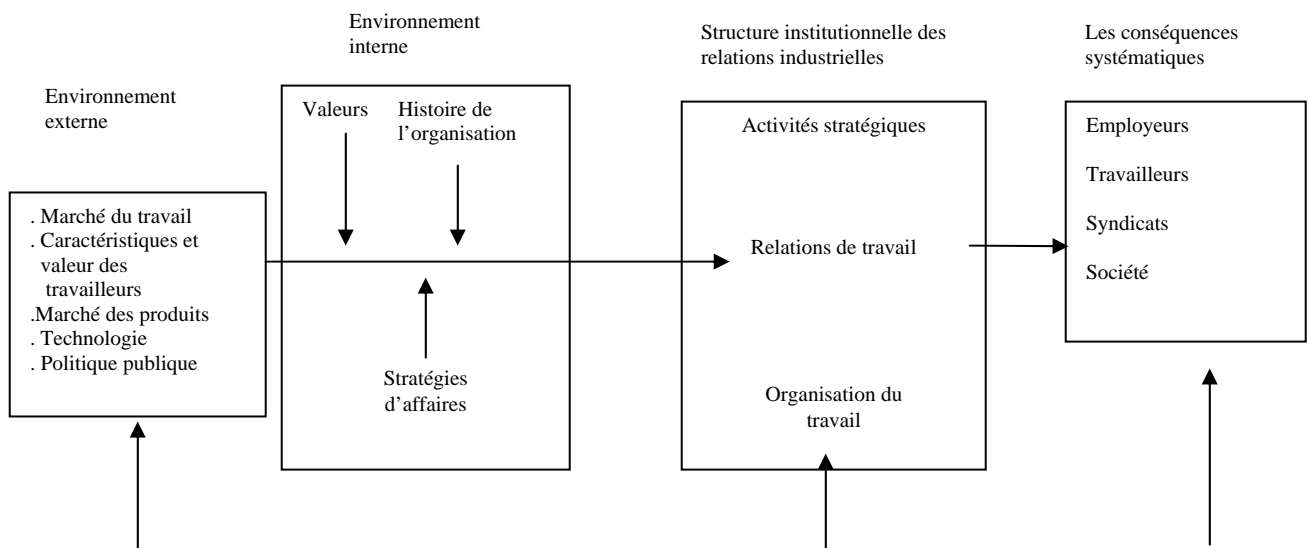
Environnement externe

. Marché du travail
. Caractéristiques et valeur des travailleurs
.Marché des produits
. Technologie
. Politique publique

Environnement interne

Valeurs

Histoire de l'organisation

Stratégies d'affaires

Structure institutionnelle des relations industrielles

Activités stratégiques

Relations de travail

Organisation du travail

Les conséquences systématiques

Employeurs

Travailleurs

Syndicats

Société